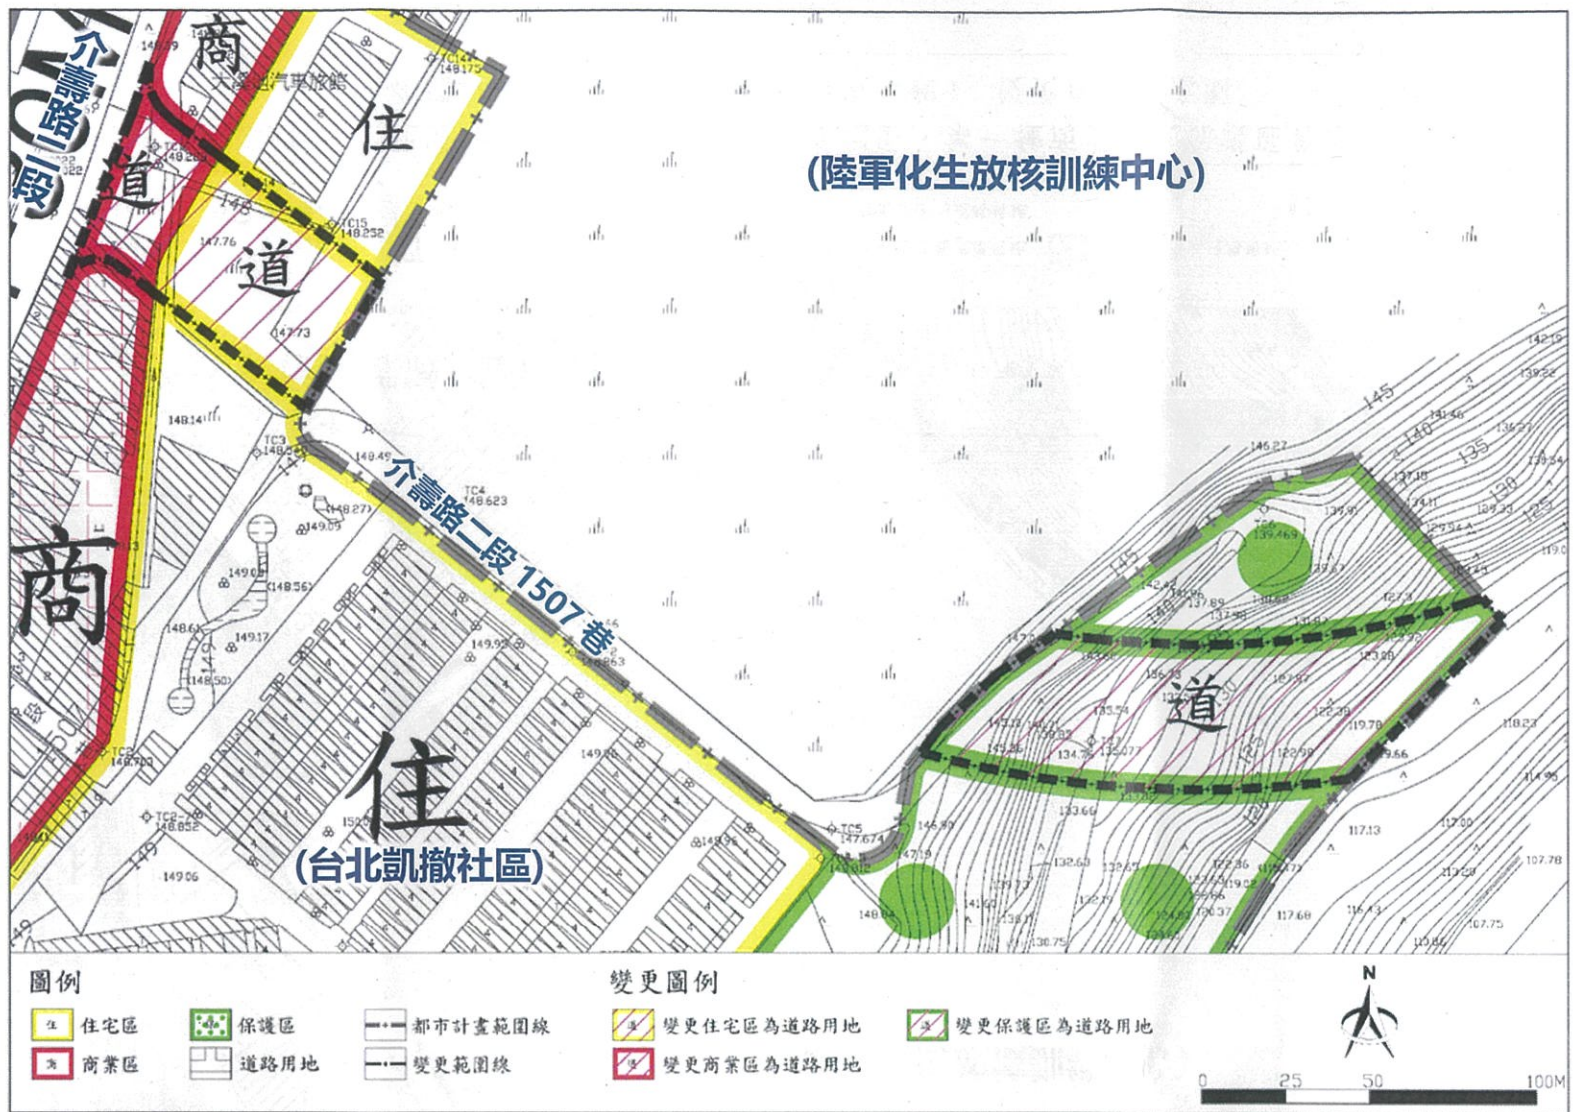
商
住
道
道
商
住
道
介壽路二段
介壽路二段1507巷
(陸軍化生放核訓練中心)
(台北凱撒社區)

圖例
住宅區
商業區
保護區
道路用地
都市計畫範圍線
變更範圍線

變更圖例
變更住宅區為道路用地
變更商業區為道路用地
變更保護區為道路用地

N
0 25 50 100M